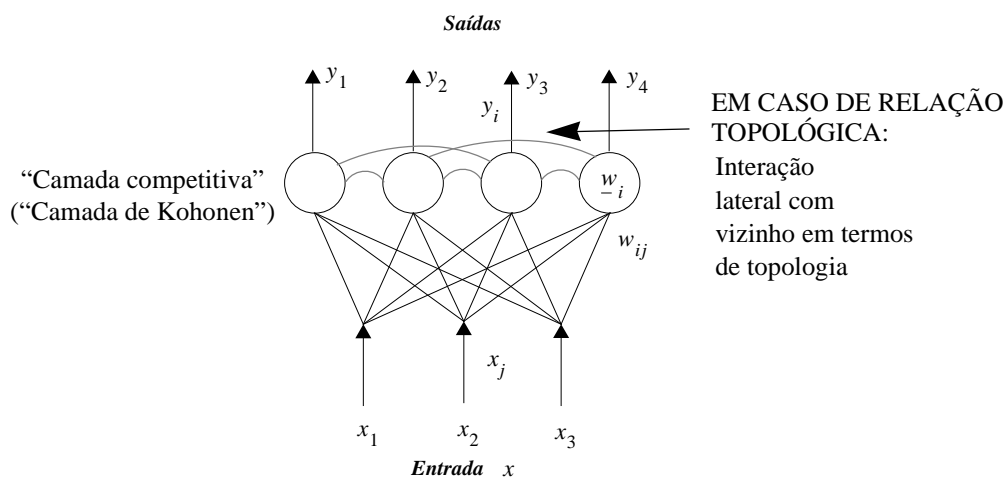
Saídas

$y_1$ $y_2$ $y_3$ $y_4$

$y_i$

EM CASO DE RELAÇÃO TOPOLÓGICA:
Interação lateral com vizinho em termos de topologia

"Camada competitiva"
("Camada de Kohonen")

$\underline{w}_i$

$w_{ij}$

$x_j$

$x_1$ $x_2$ $x_3$

Entrada $x$